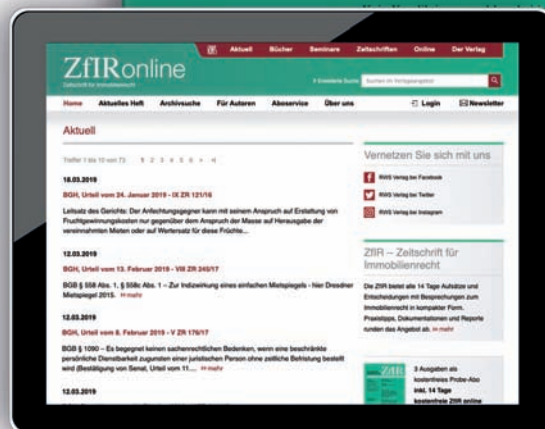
Aktuell Bücher Seminare Zeitschriften Online Der Verlag

ZfIRonline
Zeitschrift für Immobilienrecht

Erweiterte Suche Suchen im Verlagsangebot

Home Aktuelles Heft Archivsuche Für Autoren Aboservice Über uns Login Newsletter

Aktuell

Treffer 1 bis 10 von 73 1 2 3 4 5 6 » »|

18.03.2019

BGH, Urteil vom 24. Januar 2019 - IX ZR 121/16

Leitsatz des Gerichts: Der Anfechtungsgegner kann mit seinem Anspruch auf Erstattung von Fruchtgewinnungskosten nur gegenüber dem Anspruch der Masse auf Herausgabe der vereinnahmten Mieten oder auf Wertersatz für diese Früchte...

12.03.2019

BGH, Urteil vom 13. Februar 2019 - VIII ZR 245/17

BGB § 558 Abs. 1, § 558c Abs. 1 – Zur Indizwirkung eines einfachen Mietspiegels - hier Dresdner Mietspiegel 2015. »» mehr

12.03.2019

BGH, Urteil vom 8. Februar 2019 - V ZR 176/17

BGB § 1090 – Es begegnet keinen sachenrechtlichen Bedenken, wenn eine beschränkte persönliche Dienstbarkeit zugunsten einer juristischen Person ohne zeitliche Befristung bestellt wird (Bestätigung von Senat, Urteil vom 11.... »» mehr

12.03.2019

Vernetzen Sie sich mit uns

RWS Verlag bei Facebook

RWS Verlag bei Twitter

RWS Verlag bei Instagram

ZfIR – Zeitschrift für Immobilienrecht

Die ZfIR bietet alle 14 Tage Aufsätze und Entscheidungen mit Besprechungen zum Immobilienrecht in kompakter Form. Praxistipps, Dokumentationen und Reports runden das Angebot ab. »» mehr

3 Ausgaben als kostenloses Probe-Abo inkl. 14 Tage kostenfreie ZfIR online